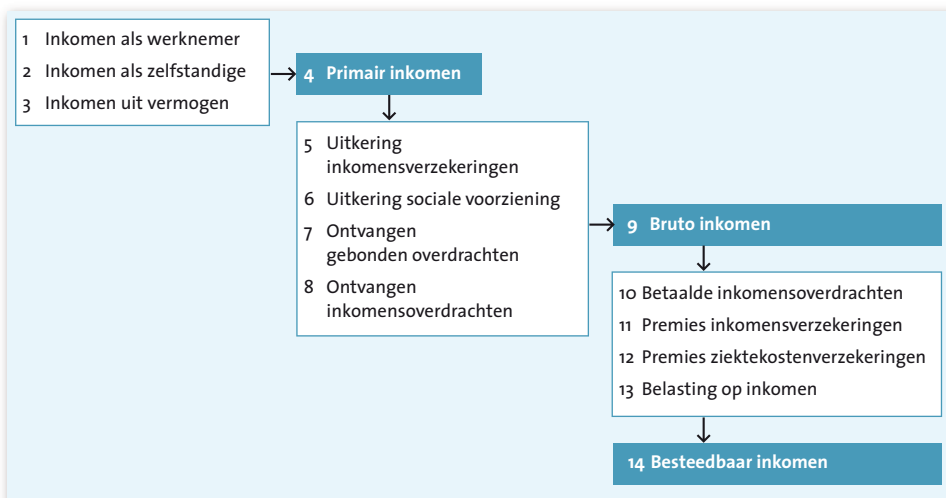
1 Inkomen als werknemer
2 Inkomen als zelfstandige
3 Inkomen uit vermogen

4 Primair inkomen

5 Uitkering inkomensverzekeringen
6 Uitkering sociale voorziening
7 Ontvangen gebonden overdrachten
8 Ontvangen inkomensoverdrachten

9 Bruto inkomen

10 Betaalde inkomensoverdrachten
11 Premies inkomensverzekeringen
12 Premies ziektekostenverzekeringen
13 Belasting op inkomen

14 Besteedbaar inkomen